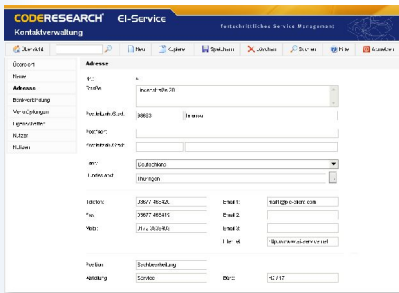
CODERESEARCH El-Service
Kontaktverwaltung
Fortschrittliches Service Management

Übersicht | Neu | Kopieren | Speichern | Löschen | Suchen | Hilfe | Beenden

Überblick
Name
Adresse
Bankverbindung
Vereinbarungen
Eigenschaften
Nutzer
Notizen

Adresse
Nr.: 4
Straße: Hauptstraße 20
Postleitzahl/Stadt: 98693 Ilmenau
Postfach:
Postleitzahl/Postf.:
Land: Deutschland
Bundesland: Thüringen

Telefon: 03677 465430
Fax: 03677 465419
Mobil: 0172 3639430
Email 1: mail@el-store.com
Email 2:
Email 3:
Internet: ttp://www.el-service.net

Position: Sachbearbeitung
Abteilung: Service
Büro: 15/17